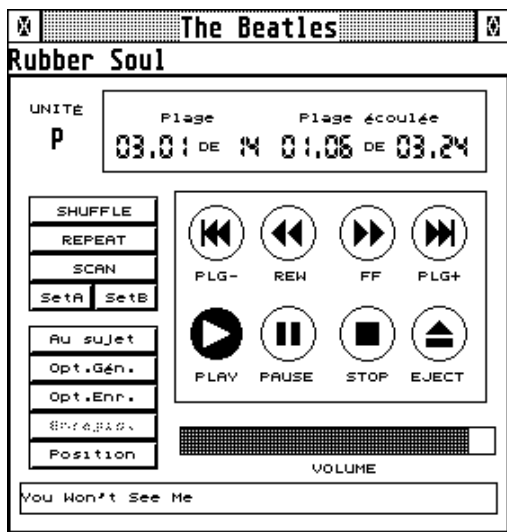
The Beatles

Rubber Soul

UNITE
P

Plage Plage écoulée
03.01 DE 14 01.06 DE 03.24

SHUFFLE
REPEAT
SCAN
SetA SetB

Au sujet
Opt.Gén.
Opt.Enr.
Enreg.
Position

PLG- REW FF PLG+
PLAY PAUSE STOP EJECT

VOLUME

You Won't See Me